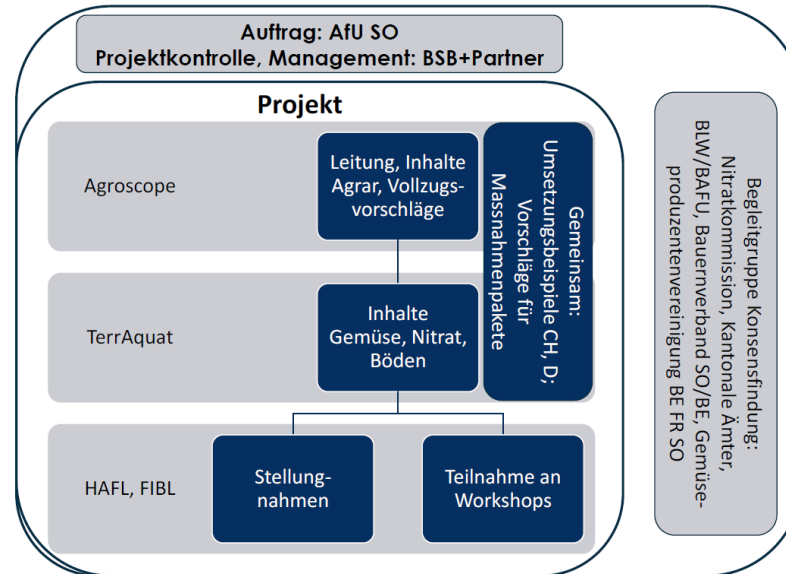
Auftrag: AfU SO
Projektkontrolle, Management: BSB+Partner

Projekt

Agroscope

Leitung, Inhalte Agrar, Vollzugsvorschläge

Gemeinsam: Umsetzungsbeispiele CH, D; Vorschläge für Massnahmenpakete

TerrAquat

Inhalte Gemüse, Nitrat, Böden

HAFL, FIBL

Stellungnahmen

Teilnahme an Workshops

Begleitgruppe Konsensfindung: Nitratkommission, Kantonale Ämter, BLW/BAFU, Bauernverband SO/BE, Gemüseproduzentenvereinigung BE FR SO